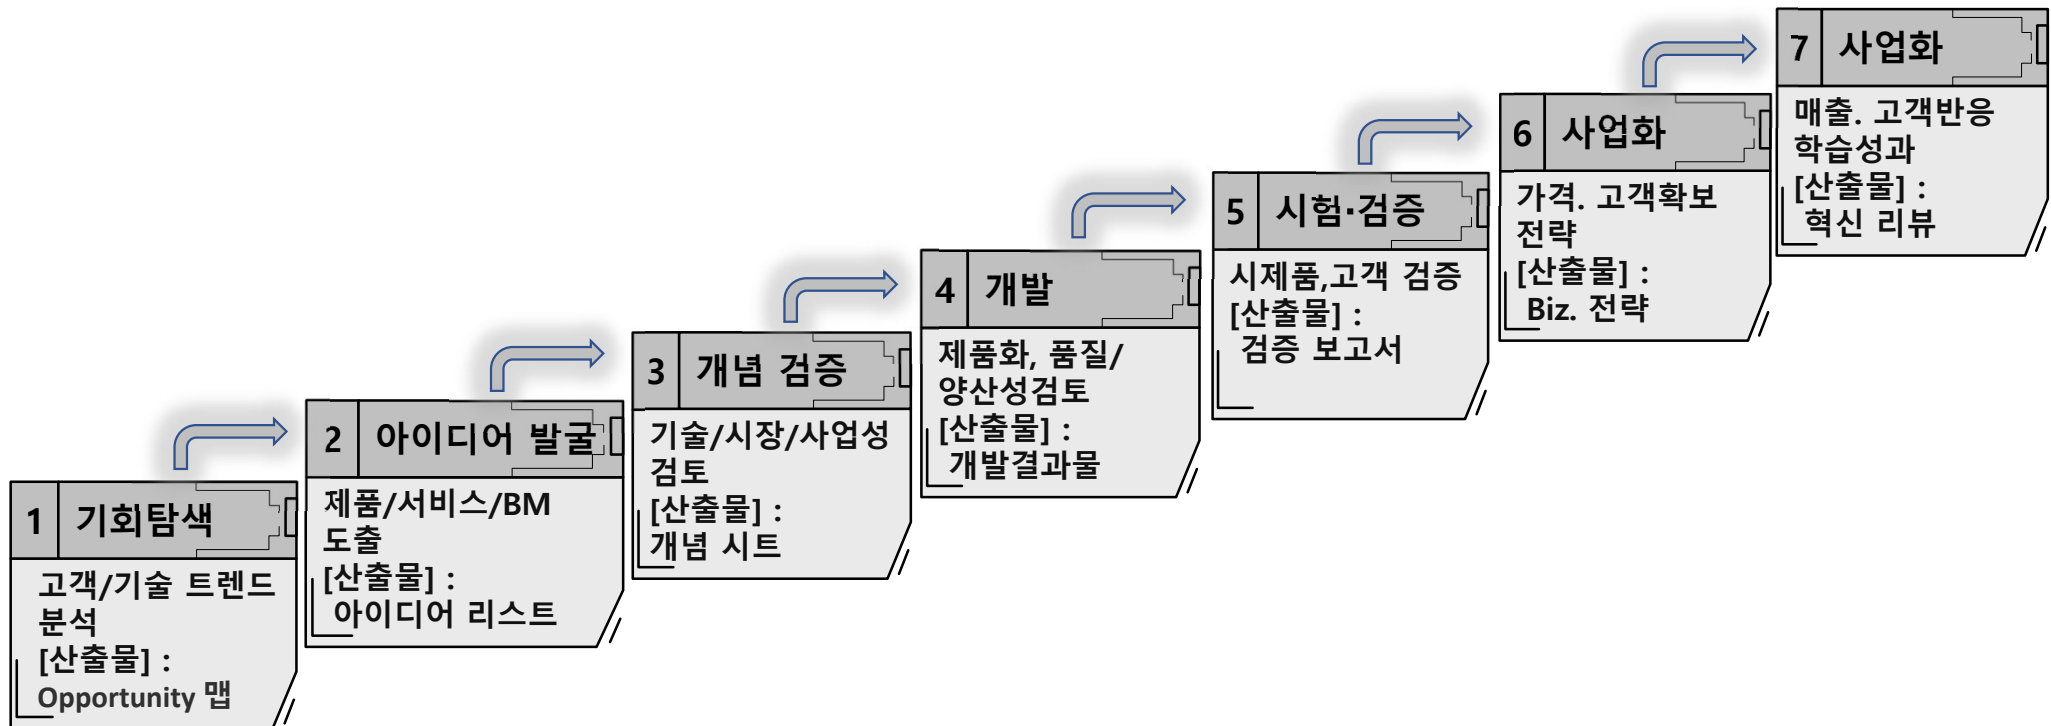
1 기회탐색

고객/기술 트렌드 분석
[산출물] :
Opportunity 맵

2 아이디어 발굴

제품/서비스/BM 도출
[산출물] :
아이디어 리스트

3 개념 검증

기술/시장/사업성 검토
[산출물] :
개념 시트

4 개발

제품화, 품질/양산성검토
[산출물] :
개발결과물

5 시험·검증

시제품,고객 검증
[산출물] :
검증 보고서

6 사업화

가격. 고객확보 전략
[산출물] :
Biz. 전략

7 사업화

매출. 고객반응 학습성과
[산출물] :
혁신 리뷰